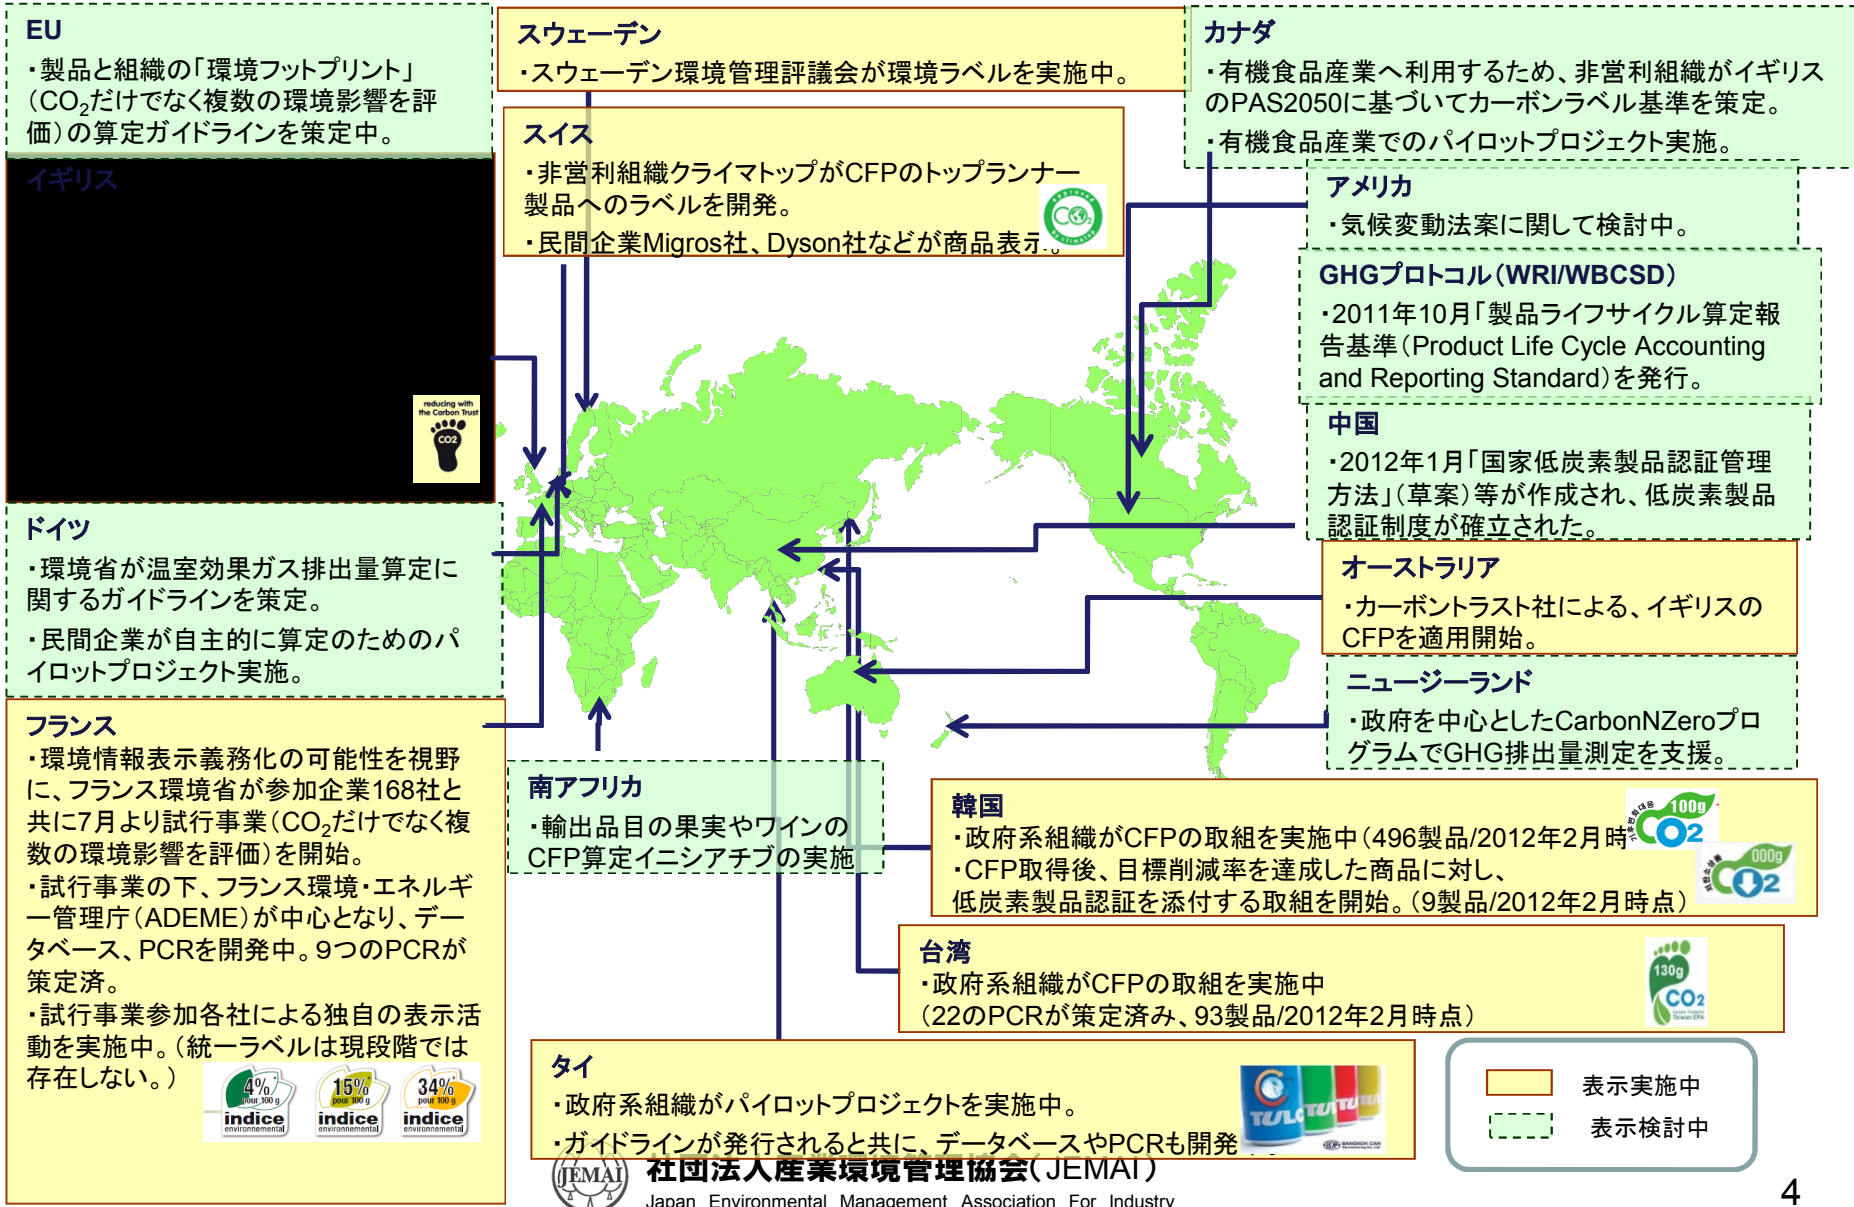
EU
・製品と組織の「環境フットプリント」($CO_2$だけでなく複数の環境影響を評価)の算定ガイドラインを策定中。

イギリス

reducing with the Carbon Trust
CO2

ドイツ
・環境省が温室効果ガス排出量算定に関するガイドラインを策定。
・民間企業が自主的に算定のためのパイロットプロジェクト実施。

フランス
・環境情報表示義務化の可能性を視野に、フランス環境省が参加企業168社と共に7月より試行事業($CO_2$だけでなく複数の環境影響を評価)を開始。
・試行事業の下、フランス環境・エネルギー管理庁(ADEME)が中心となり、データベース、PCRを開発中。9つのPCRが策定済。
・試行事業参加各社による独自の表示活動を実施中。(統一ラベルは現段階では存在しない。)

4% pour 100 g indice environnemental
15% pour 100 g indice environnemental
34% pour 100 g indice environnemental

スウェーデン
・スウェーデン環境管理評議会が環境ラベルを実施中。

スイス
・非営利組織クライマトップがCFPのトップランナー製品へのラベルを開発。
・民間企業Migros社、Dyson社などが商品表示。

カナダ
・有機食品産業へ利用するため、非営利組織がイギリスのPAS2050に基づいてカーボンラベル基準を策定。
・有機食品産業でのパイロットプロジェクト実施。

アメリカ
・気候変動法案に関して検討中。

GHGプロトコル(WRI/WBCSD)
・2011年10月「製品ライフサイクル算定報告基準(Product Life Cycle Accounting and Reporting Standard)を発行。

中国
・2012年1月「国家低炭素製品認証管理方法」(草案)等が作成され、低炭素製品認証制度が確立された。

オーストラリア
・カーボントラスト社による、イギリスのCFPを適用開始。

ニュージーランド
・政府系を中心としたCarbonNZeroプログラムでGHG排出量測定を支援。

南アフリカ
・輸出品目の果実やワインのCFP算定イニシアチブの実施

韓国
・政府系組織がCFPの取組を実施中(496製品/2012年2月時点)
・CFP取得後、目標削減率を達成した商品に対し、低炭素製品認証を添付する取組を開始。(9製品/2012年2月時点)

100g CO2
000g CO2

台湾
・政府系組織がCFPの取組を実施中
(22のPCRが策定済み、93製品/2012年2月時点)

130g CO2

タイ
・政府系組織がパイロットプロジェクトを実施中。
・ガイドラインが発行されると共に、データベースやPCRも開発

表示実施中
表示検討中

JEMAI 社団法人産業環境管理協会(JEMAI)
Japan Environmental Management Association For Industry

4